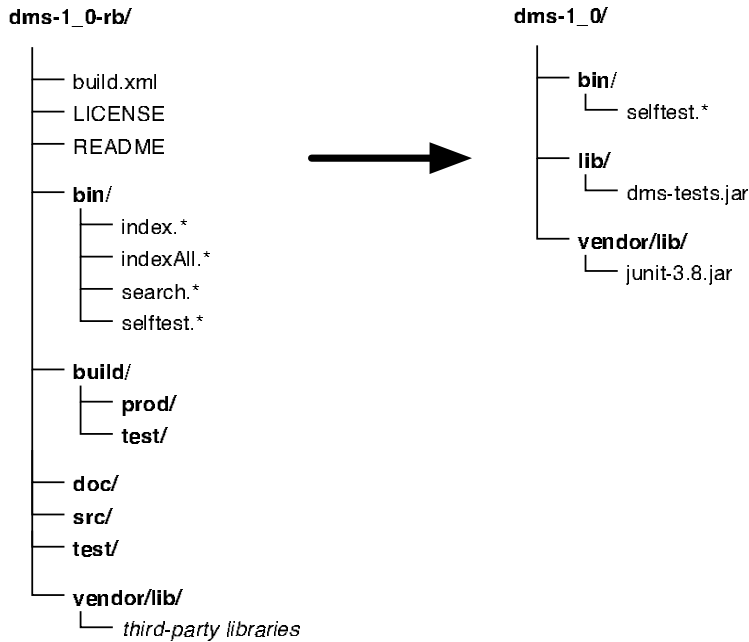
dms-1_0-rb/

build.xml
LICENSE
README
bin/
index.*
indexAll.*
search.*
selftest.*
build/
prod/
test/
doc/
src/
test/
vendor/lib/
third-party libraries

dms-1_0/

bin/
selftest.*
lib/
dms-tests.jar
vendor/lib/
junit-3.8.jar